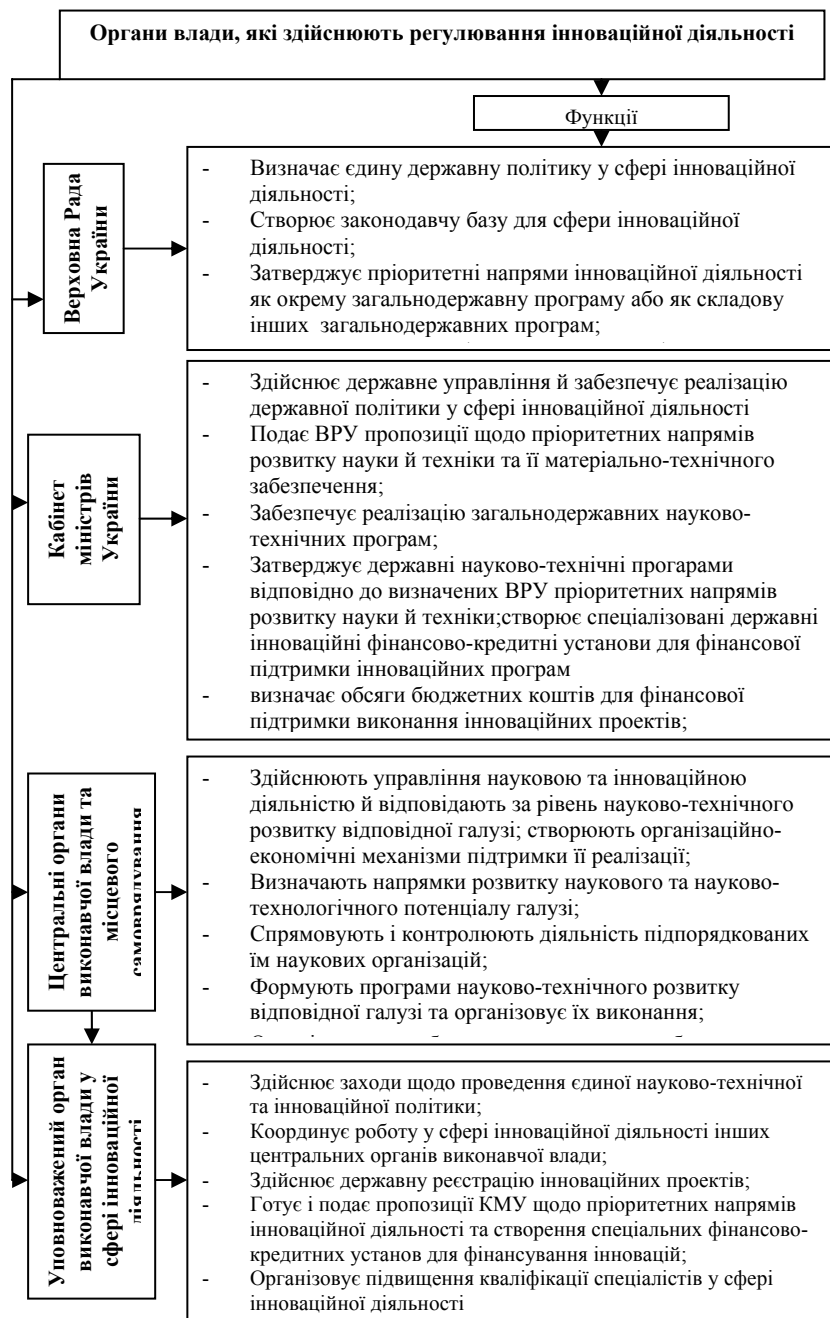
Органи влади, які здійснюють регулювання інноваційної діяльності

Функції

Верховна Рада України

- Визначає єдину державну політику у сфері інноваційної діяльності;
- Створює законодавчу базу для сфери інноваційної діяльності;
- Затверджує пріоритетні напрями інноваційної діяльності як окрему загальнодержавну програму або як складову інших загальнодержавних програм;

Кабінет міністрів України

- Здійснює державне управління й забезпечує реалізацію державної політики у сфері інноваційної діяльності
- Подає ВРУ пропозиції щодо пріоритетних напрямів розвитку науки й техніки та її матеріально-технічного забезпечення;
- Забезпечує реалізацію загальнодержавних науково-технічних програм;
- Затверджує державні науково-технічні програми відповідно до визначених ВРУ пріоритетних напрямів розвитку науки й техніки;створює спеціалізовані державні інноваційні фінансово-кредитні установи для фінансової підтримки інноваційних програм
- визначає обсяги бюджетних коштів для фінансової підтримки виконання інноваційних проектів;

Центральні органи виконавчої влади та місцевого самоврядування

- Здійснюють управління науковою та інноваційною діяльністю й відповідають за рівень науково-технічного розвитку відповідної галузі; створюють організаційно-економічні механізми підтримки її реалізації;
- Визначають напрямки розвитку наукового та науково-технологічного потенціалу галузі;
- Спрямовують і контролюють діяльність підпорядкованих їм наукових організацій;
- Формують програми науково-технічного розвитку відповідної галузі та організовує їх виконання;
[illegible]

Уповноважений орган виконавчої влади у сфері інноваційної діяльності

- Здійснює заходи щодо проведення єдиної науково-технічної та інноваційної політики;
- Координує роботу у сфері інноваційної діяльності інших центральних органів виконавчої влади;
- Здійснює державну реєстрацію інноваційних проектів;
- Готує і подає пропозиції КМУ щодо пріоритетних напрямів інноваційної діяльності та створення спеціальних фінансово-кредитних установ для фінансування інновацій;
- Організовує підвищення кваліфікації спеціалістів у сфері інноваційної діяльності